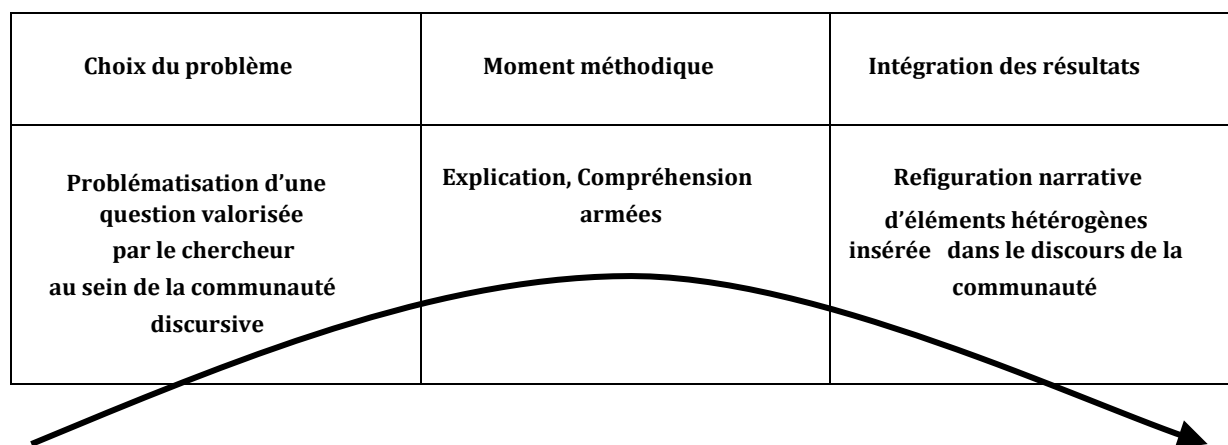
| Choix du problème | Moment méthodique | Intégration des résultats |
|---|---|---|
| Problématisation d'une question valorisée par le chercheur au sein de la communauté discursive | Explication, Compréhension armées | Refiguration narrative d'éléments hétérogènes insérée dans le discours de la communauté |